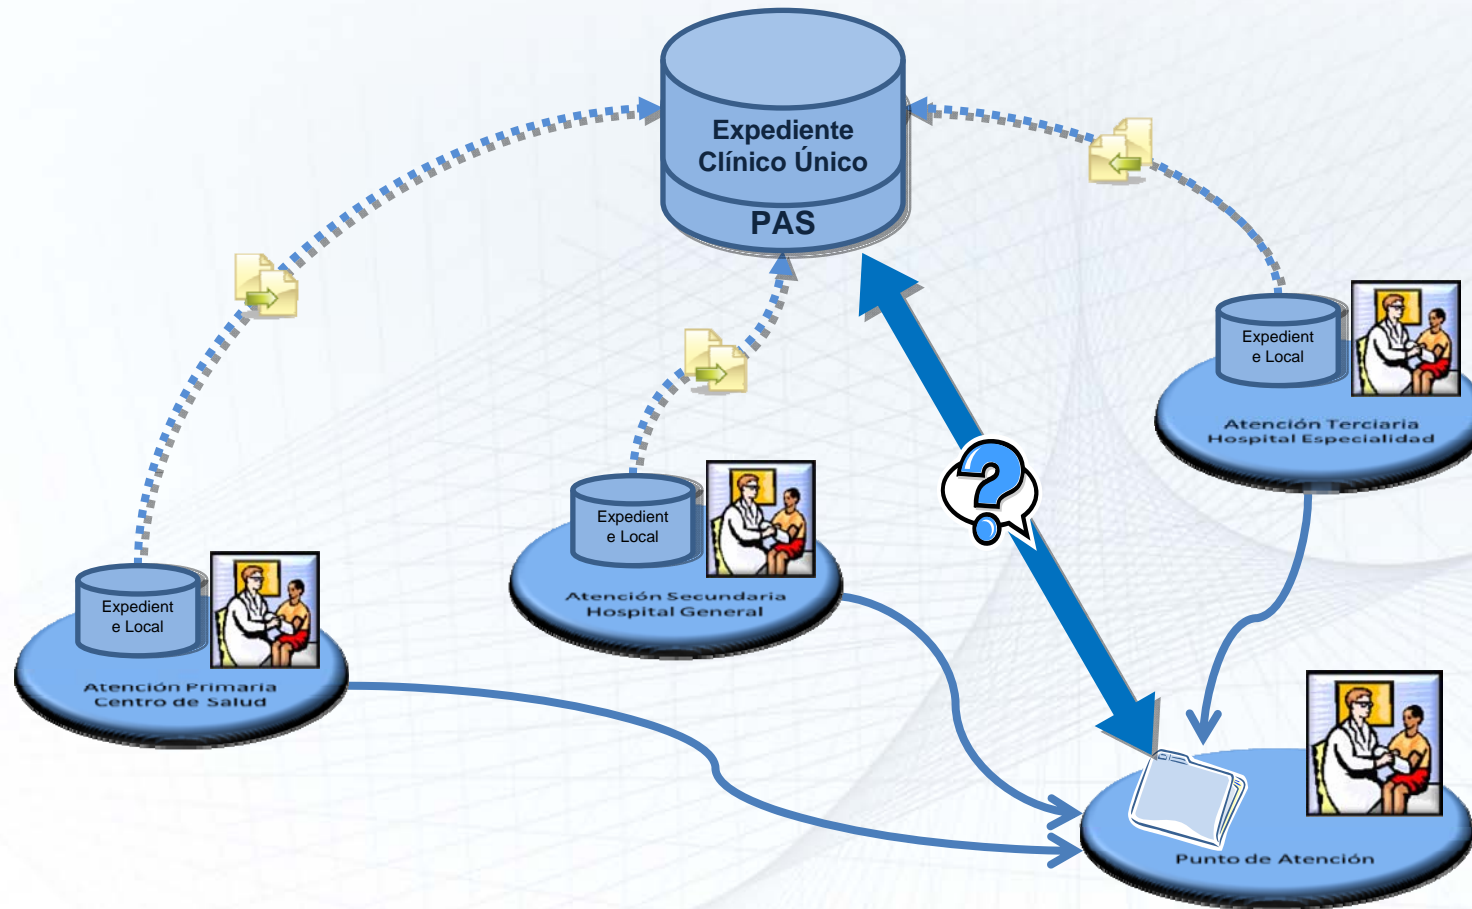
Expediente Clínico Único

PAS

Expedient e Local

Atención Terciaria
Hospital Especialidad

Expedient e Local

Atención Secundaria
Hospital General

Expedient e Local

Atención Primaria
Centro de Salud

Punto de Atención